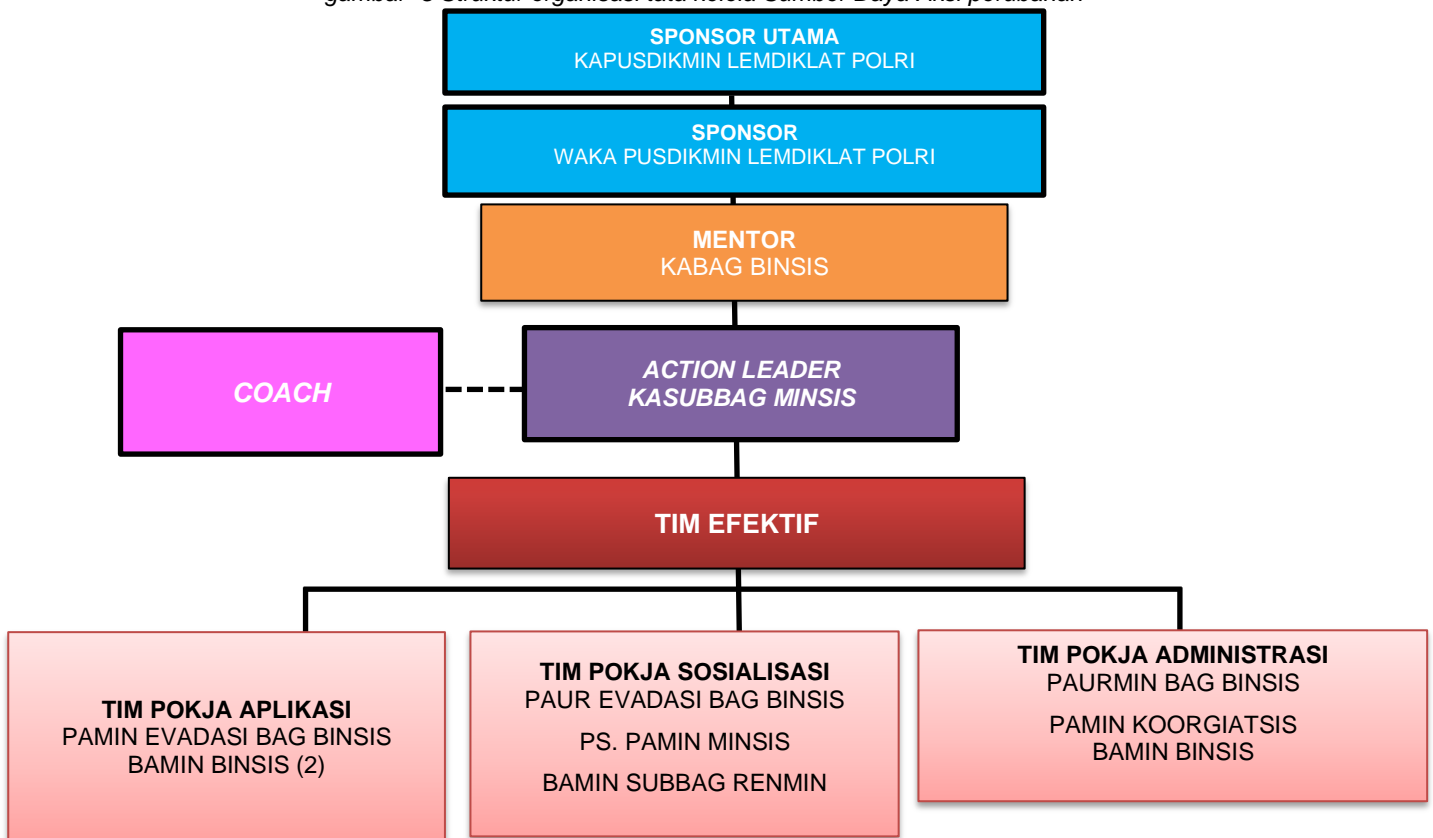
gambar 3 Struktur organisasi tata kelola Sumber Daya Aksi perubahan

SPONSOR UTAMA
KAPUSDIKMIN LEMDIKLAT POLRI

SPONSOR
WAKA PUSDIKMIN LEMDIKLAT POLRI

MENTOR
KABAG BINSIS

COACH

ACTION LEADER
KASUBBAG MINSIS

TIM EFEKTIF

TIM POKJA APLIKASI
PAMIN EVADASI BAG BINSIS
BAMIN BINSIS (2)

TIM POKJA SOSIALISASI
PAUR EVADASI BAG BINSIS
PS. PAMIN MINSIS
BAMIN SUBBAG RENMIN

TIM POKJA ADMINISTRASI
PAURMIN BAG BINSIS
PAMIN KOORGIATSIS
BAMIN BINSIS